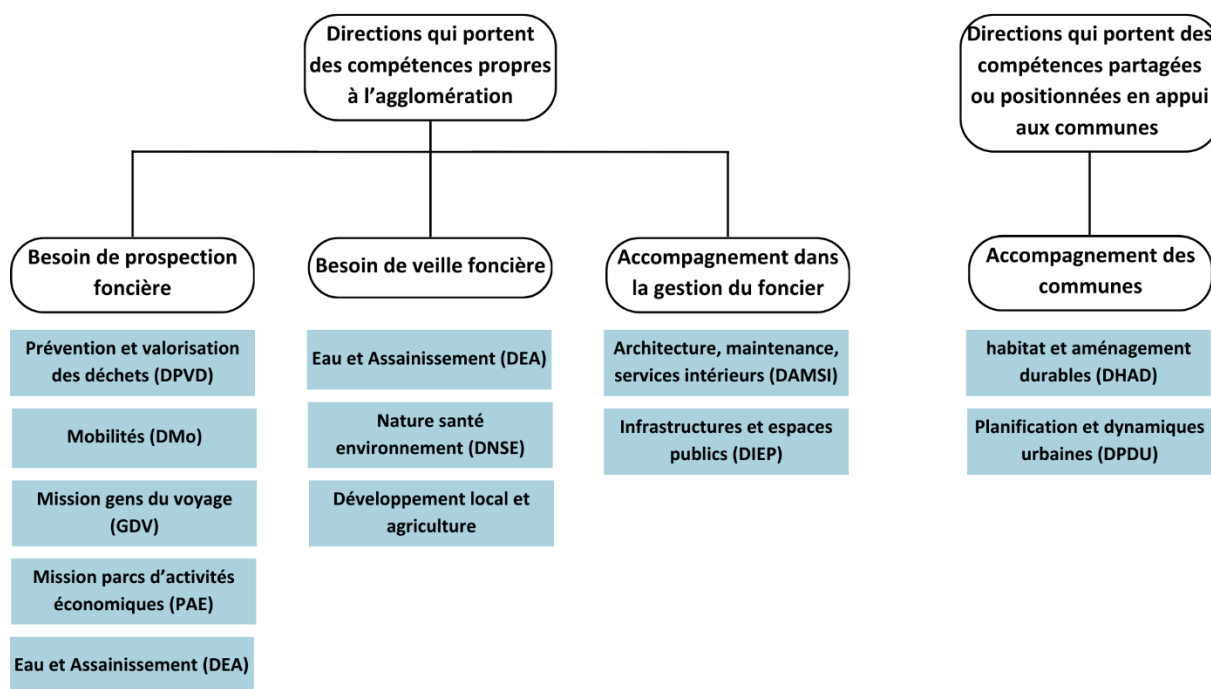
Directions qui portent des compétences propres à l'agglomération

Besoin de prospection foncière

Prévention et valorisation des déchets (DPVD)

Mobilités (DMo)

Mission gens du voyage (GDV)

Mission parcs d'activités économiques (PAE)

Eau et Assainissement (DEA)

Besoin de veille foncière

Eau et Assainissement (DEA)

Nature santé environnement (DNSE)

Développement local et agriculture

Accompagnement dans la gestion du foncier

Architecture, maintenance, services intérieurs (DAMSI)

Infrastructures et espaces publics (DIEP)

Directions qui portent des compétences partagées ou positionnées en appui aux communes

Accompagnement des communes

habitat et aménagement durables (DHAD)

Planification et dynamiques urbaines (DPDU)